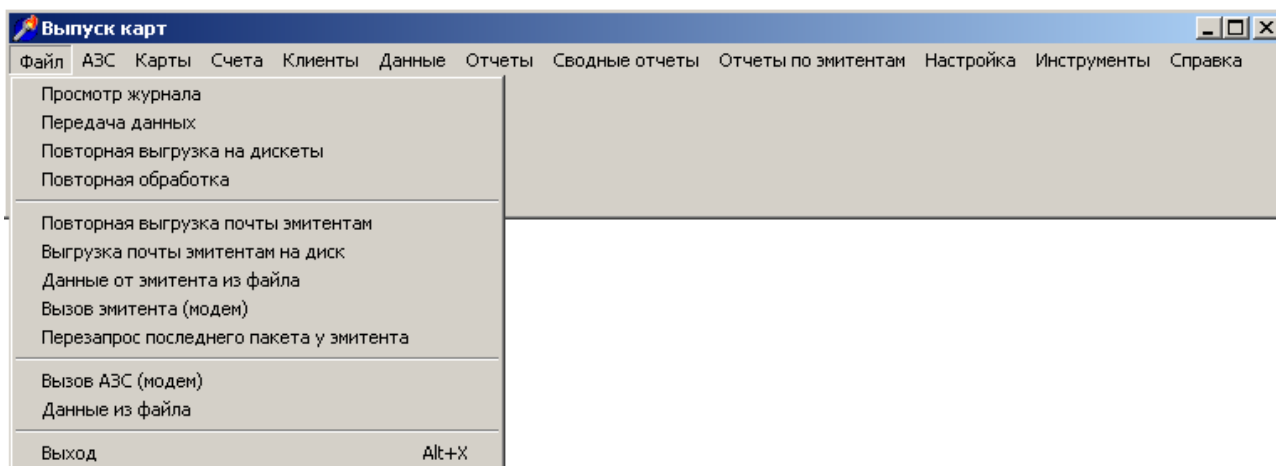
Выпуск карт

Файл АЗС Карты Счета Клиенты Данные Отчеты Сводные отчеты Отчеты по эмитентам Настройка Инструменты Справка

Просмотр журнала
Передача данных
Повторная выгрузка на дискеты
Повторная обработка

Повторная выгрузка почты эмитентам
Выгрузка почты эмитентам на диск
Данные от эмитента из файла
Вызов эмитента (модем)
Перезапрос последнего пакета у эмитента

Вызов АЗС (модем)
Данные из файла

Выход Alt+X